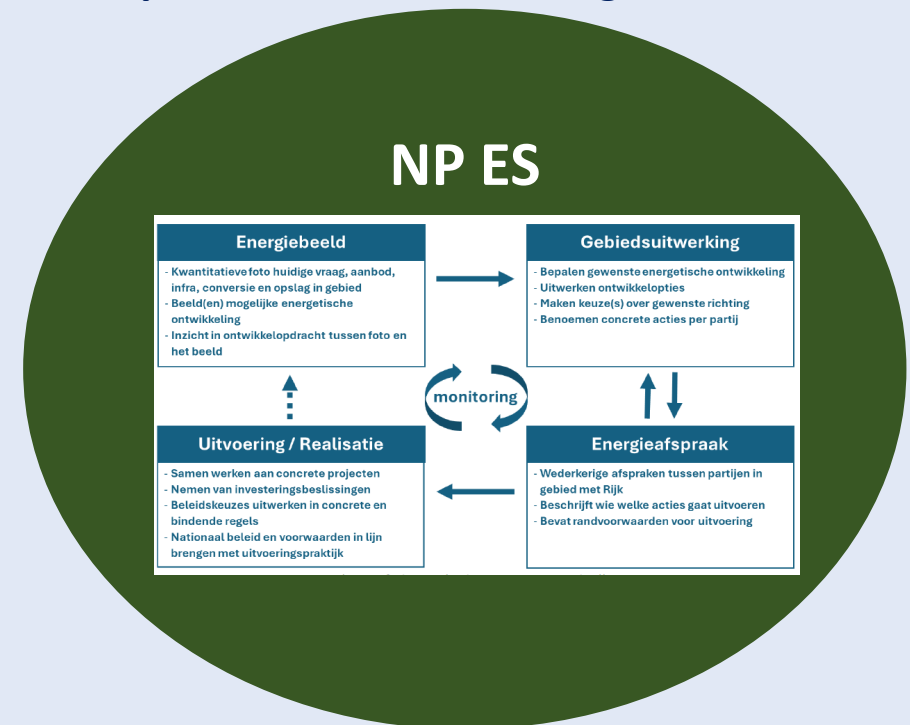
NP ES

Energiebeeld

- Kwantitatieve foto huidige vraag, aanbod, infra, conversie en opslag in gebied
- Beeld(en) mogelijke energetische ontwikkeling
- Inzicht in ontwikkelopdracht tussen foto en het beeld

Gebiedsuitwerking

- Bepalen gewenste energetische ontwikkeling
- Uitwerken ontwikkelopties
- Maken keuze(s) over gewenste richting
- Benoemen concrete acties per partij

monitoring

Uitvoering / Realisatie

- Samen werken aan concrete projecten
- Nemen van investeringsbeslissingen
- Beleidskeuzes uitwerken in concrete en bindende regels
- Nationaal beleid en voorwaarden in lijn brengen met uitvoeringspraktijk

Energieafspraak

- Wederkerige afspraken tussen partijen in gebied met Rijk
- Beschrijft wie welke acties gaat uitvoeren
- Bevat randvoorwaarden voor uitvoering